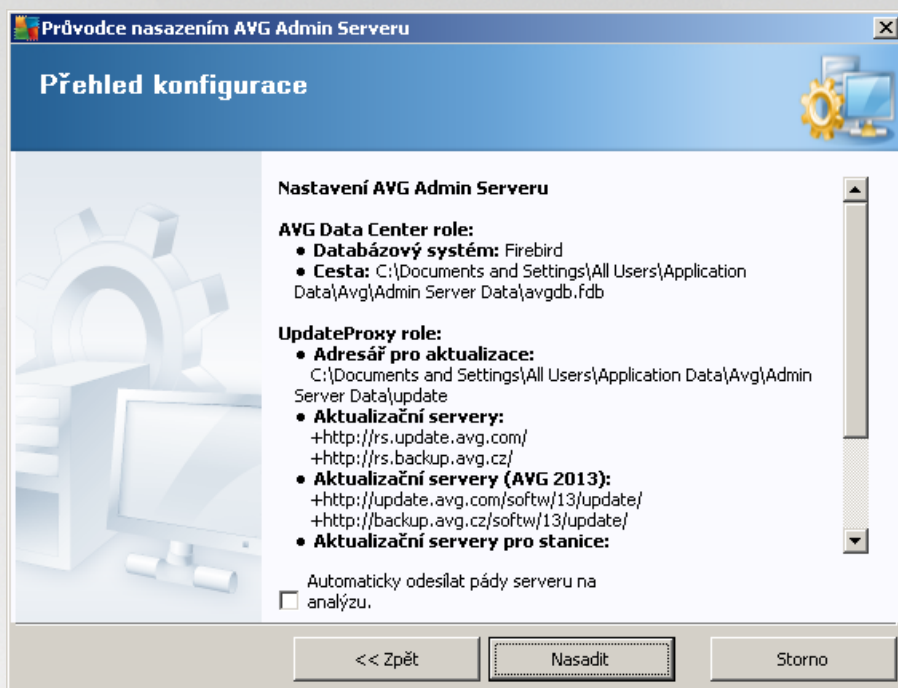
Průvodce nasazením AVG Admin Serveru

Přehled konfigurace

Nastavení AVG Admin Serveru

AVG Data Center role:
• Databázový systém: Firebird
• Cesta: C:\Documents and Settings\All Users\Application Data\Avg\Admin Server Data\avgdb.fdb

UpdateProxy role:
• Adresář pro aktualizace:
C:\Documents and Settings\All Users\Application Data\Avg\Admin Server Data\update
• Aktualizační servery:
+http://rs.update.avg.com/
+http://rs.backup.avg.cz/
• Aktualizační servery (AVG 2013):
+http://update.avg.com/softw/13/update/
+http://backup.avg.cz/softw/13/update/
• Aktualizační servery pro stanice:

Automaticky odesílat pády serveru na analýzu.

<< Zpět
Nasadit
Storno